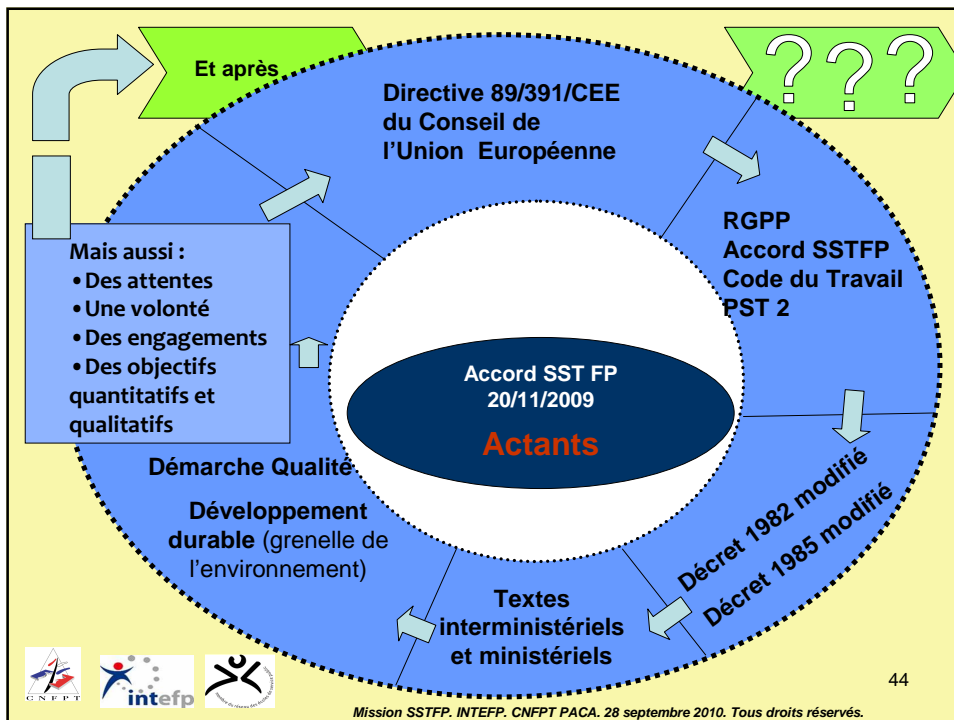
Et après

???

Directive 89/391/CEE du Conseil de l'Union Européenne

RGPP
Accord SSTFP
Code du Travail
PST 2

Mais aussi :
•Des attentes
•Une volonté
•Des engagements
•Des objectifs quantitatifs et qualitatifs

Accord SST FP
20/11/2009

Actants

Démarche Qualité

Développement durable (grenelle de l'environnement)

Décret 1982 modifié
Décret 1985 modifié

Textes interministériels et ministériels

CNFPT

intefp

44

Mission SSTFP. INTEFP. CNFPT PACA. 28 septembre 2010. Tous droits réservés.